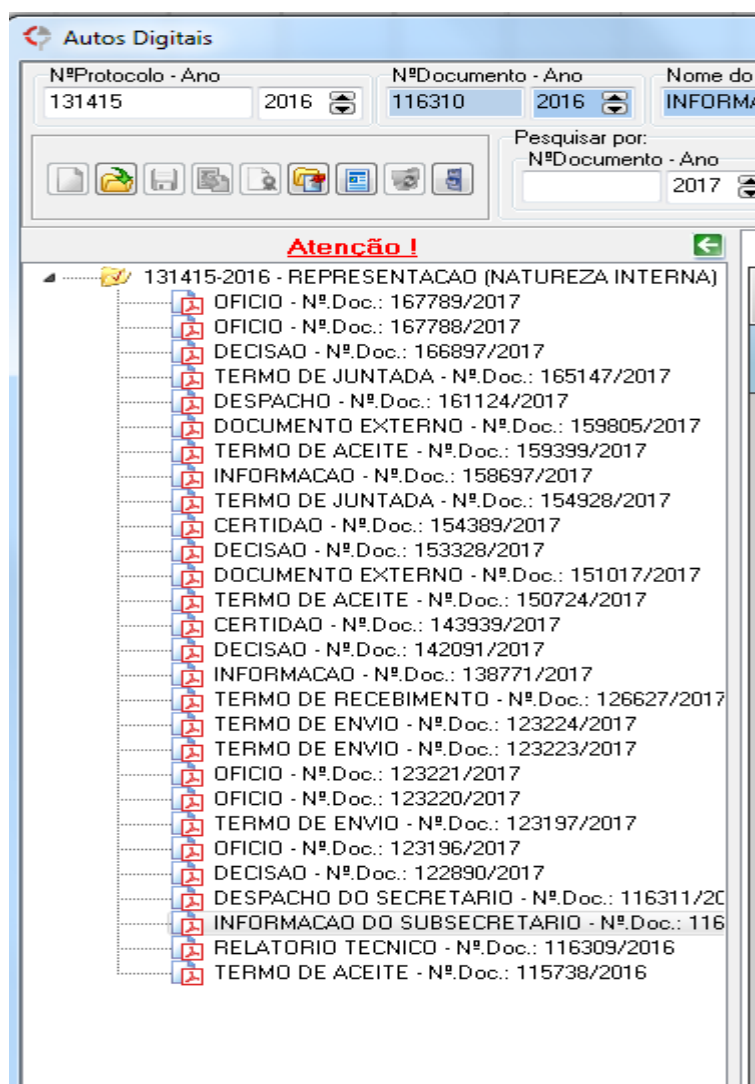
Autos Digitais

NºProtocolo - Ano
131415 2016
NºDocumento - Ano
116310 2016
Nome do
INFORMA

Pesquisar por:
NºDocumento - Ano
2017

Atenção !

131415-2016 - REPRESENTACAO (NATUREZA INTERNA)
OFICIO - Nº.Doc.: 167789/2017
OFICIO - Nº.Doc.: 167788/2017
DECISAO - Nº.Doc.: 166897/2017
TERMO DE JUNTADA - Nº.Doc.: 165147/2017
DESPACHO - Nº.Doc.: 161124/2017
DOCUMENTO EXTERNO - Nº.Doc.: 159805/2017
TERMO DE ACEITE - Nº.Doc.: 159399/2017
INFORMACAO - Nº.Doc.: 158697/2017
TERMO DE JUNTADA - Nº.Doc.: 154928/2017
CERTIDAO - Nº.Doc.: 154389/2017
DECISAO - Nº.Doc.: 153328/2017
DOCUMENTO EXTERNO - Nº.Doc.: 151017/2017
TERMO DE ACEITE - Nº.Doc.: 150724/2017
CERTIDAO - Nº.Doc.: 143939/2017
DECISAO - Nº.Doc.: 142091/2017
INFORMACAO - Nº.Doc.: 138771/2017
TERMO DE RECEBIMENTO - Nº.Doc.: 126627/2017
TERMO DE ENVIO - Nº.Doc.: 123224/2017
TERMO DE ENVIO - Nº.Doc.: 123223/2017
OFICIO - Nº.Doc.: 123221/2017
OFICIO - Nº.Doc.: 123220/2017
TERMO DE ENVIO - Nº.Doc.: 123197/2017
OFICIO - Nº.Doc.: 123196/2017
DECISAO - Nº.Doc.: 122890/2017
DESPACHO DO SECRETARIO - Nº.Doc.: 116311/20
INFORMACAO DO SUBSECRETARIO - Nº.Doc.: 116
RELATORIO TECNICO - Nº.Doc.: 116309/2016
TERMO DE ACEITE - Nº.Doc.: 115738/2016